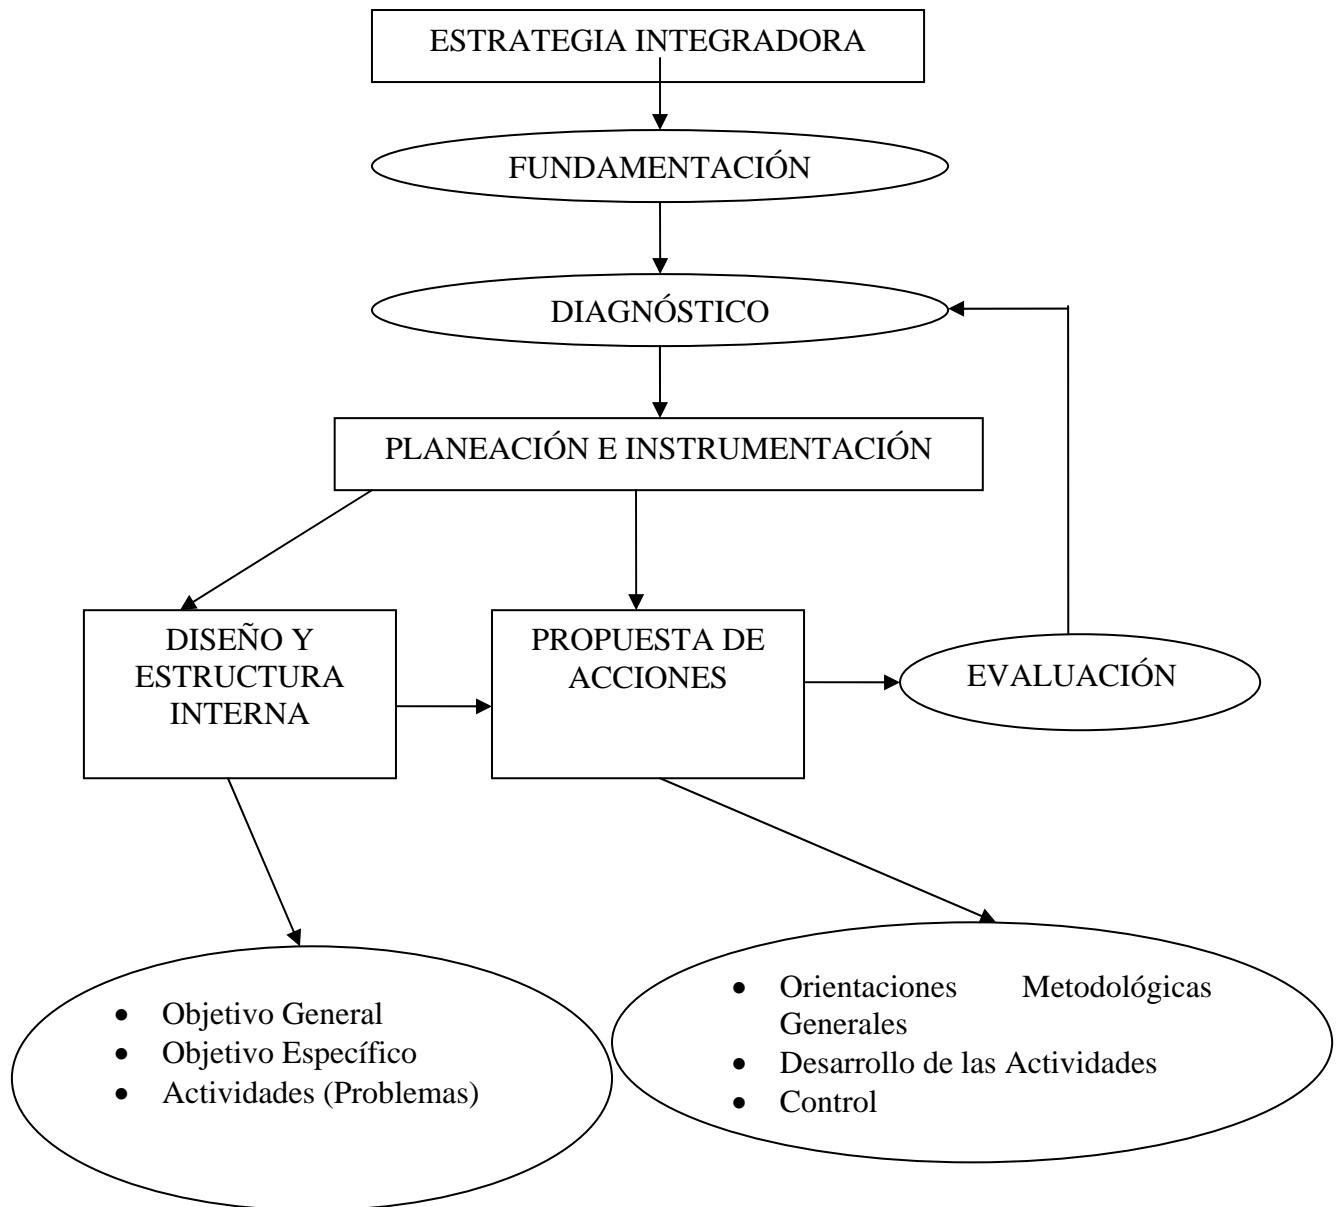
ESTRATEGIA INTEGRADORA

FUNDAMENTACIÓN

DIAGNÓSTICO

PLANEACIÓN E INSTRUMENTACIÓN

DISEÑO Y ESTRUCTURA INTERNA

PROPUESTA DE ACCIONES

EVALUACIÓN

- Objetivo General
- Objetivo Específico
- Actividades (Problemas)

- Orientaciones Metodológicas Generales
- Desarrollo de las Actividades
- Control